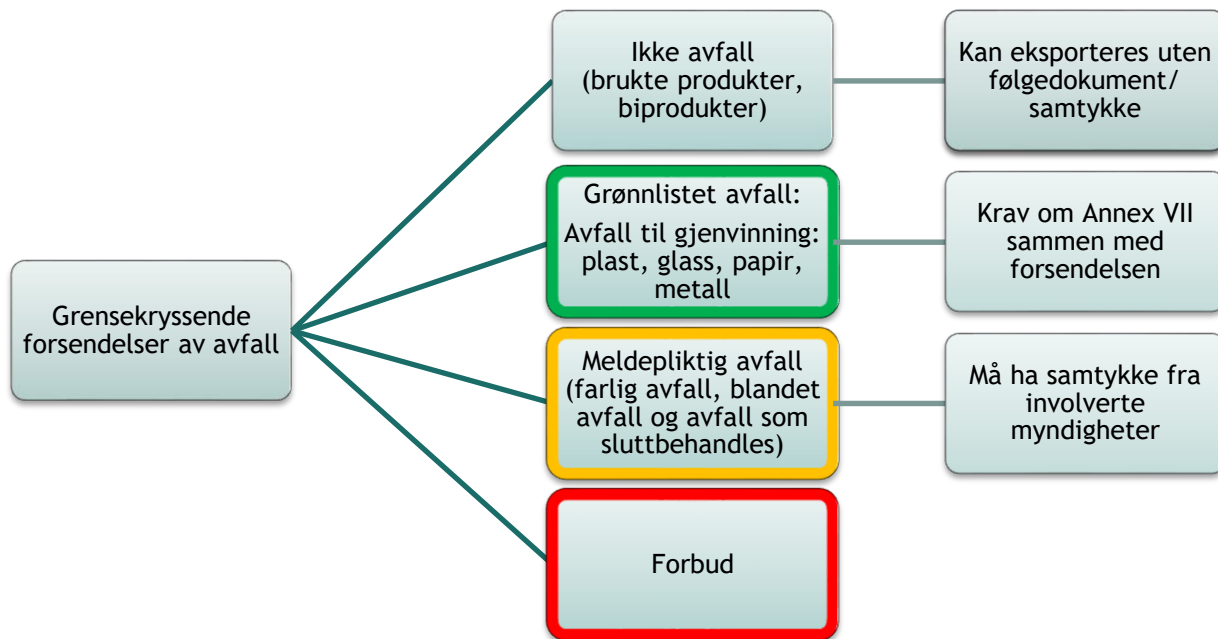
Grensekryssende forsendelser av avfall

Ikke avfall (brukte produkter, biprodukter)

Kan eksporteres uten følgedokument/ samtykke

Grønnlistet avfall:

Avfall til gjenvinning: plast, glass, papir, metall

Krav om Annex VII sammen med forsendelsen

Meldepliktig avfall (farlig avfall, blandet avfall og avfall som sluttbehandles)

Må ha samtykke fra involverte myndigheter

Forbud